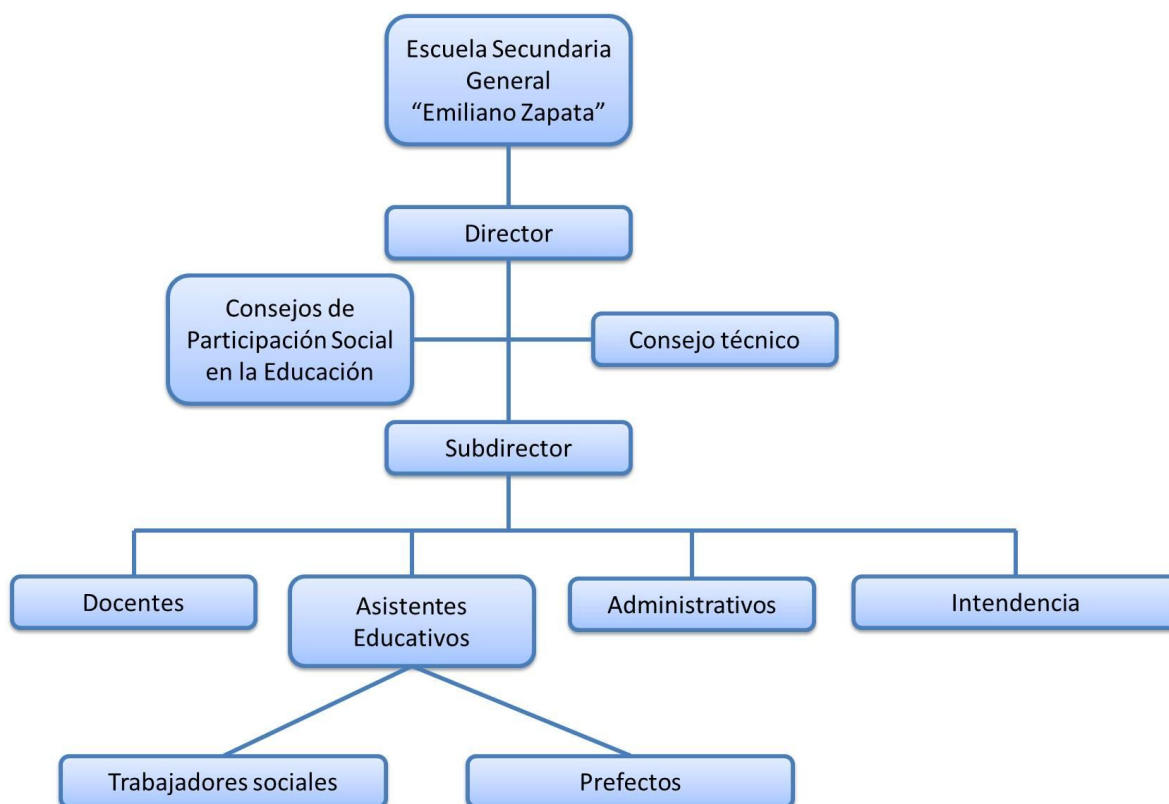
Escuela Secundaria General “Emiliano Zapata”

Director

Consejos de Participación Social en la Educación

Consejo técnico

Subdirector

Docentes

Asistentes Educativos

Administrativos

Intendencia

Trabajadores sociales

Prefectos